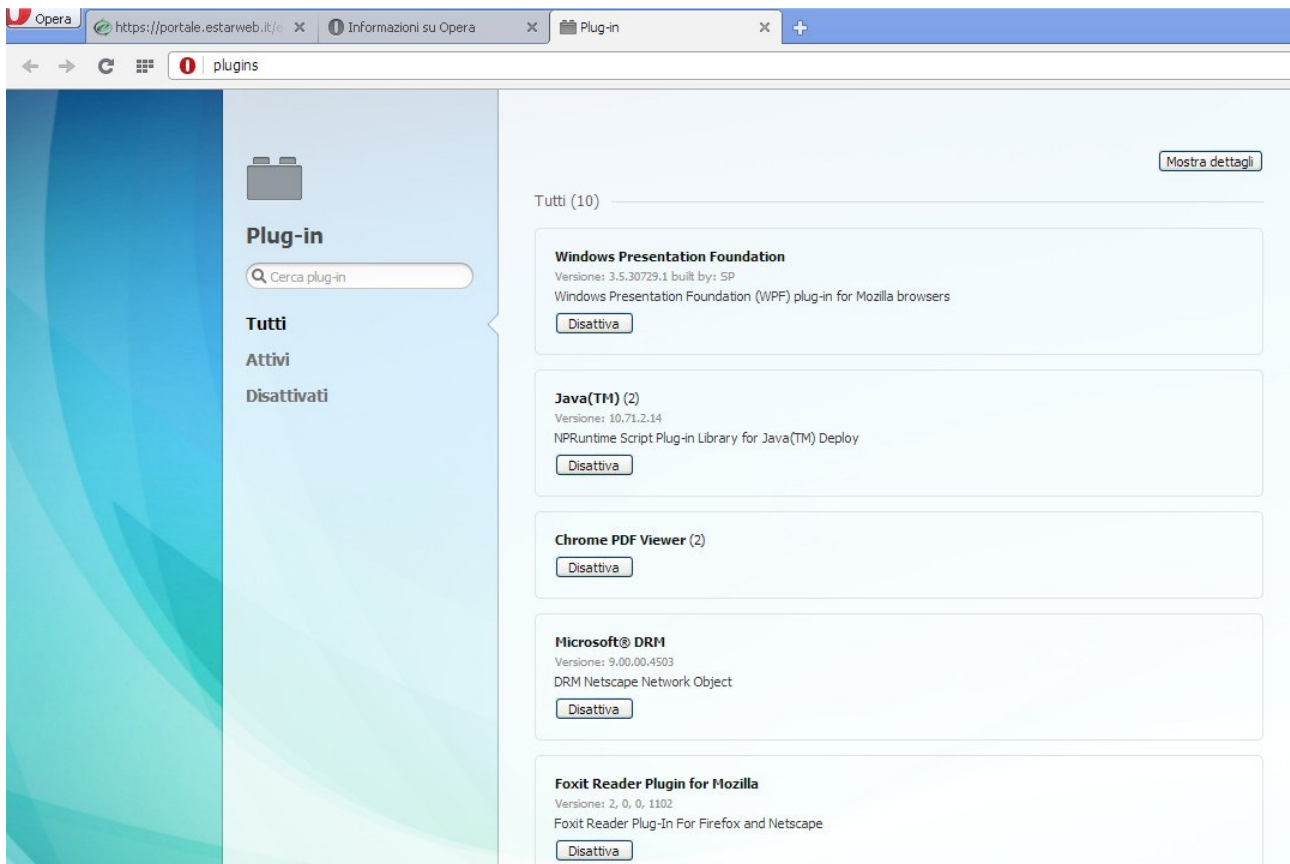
Opera
https://portale.estarweb.it/e
Informazioni su Opera
Plug-in

plugins

Plug-in

Cerca plug-in

Tutti
Attivi
Disattivati

Mostra dettagli

Tutti (10)

Windows Presentation Foundation
Versione: 3.5.30729.1 built by: SP
Windows Presentation Foundation (WPF) plug-in for Mozilla browsers
Disattiva

Java(TM) (2)
Versione: 10.71.2.14
NPRuntime Script Plug-in Library for Java(TM) Deploy
Disattiva

Chrome PDF Viewer (2)
Disattiva

Microsoft® DRM
Versione: 9.00.00.4503
DRM Netscape Network Object
Disattiva

Foxit Reader Plugin for Mozilla
Versione: 2, 0, 0, 1102
Foxit Reader Plug-In For Firefox and Netscape
Disattiva